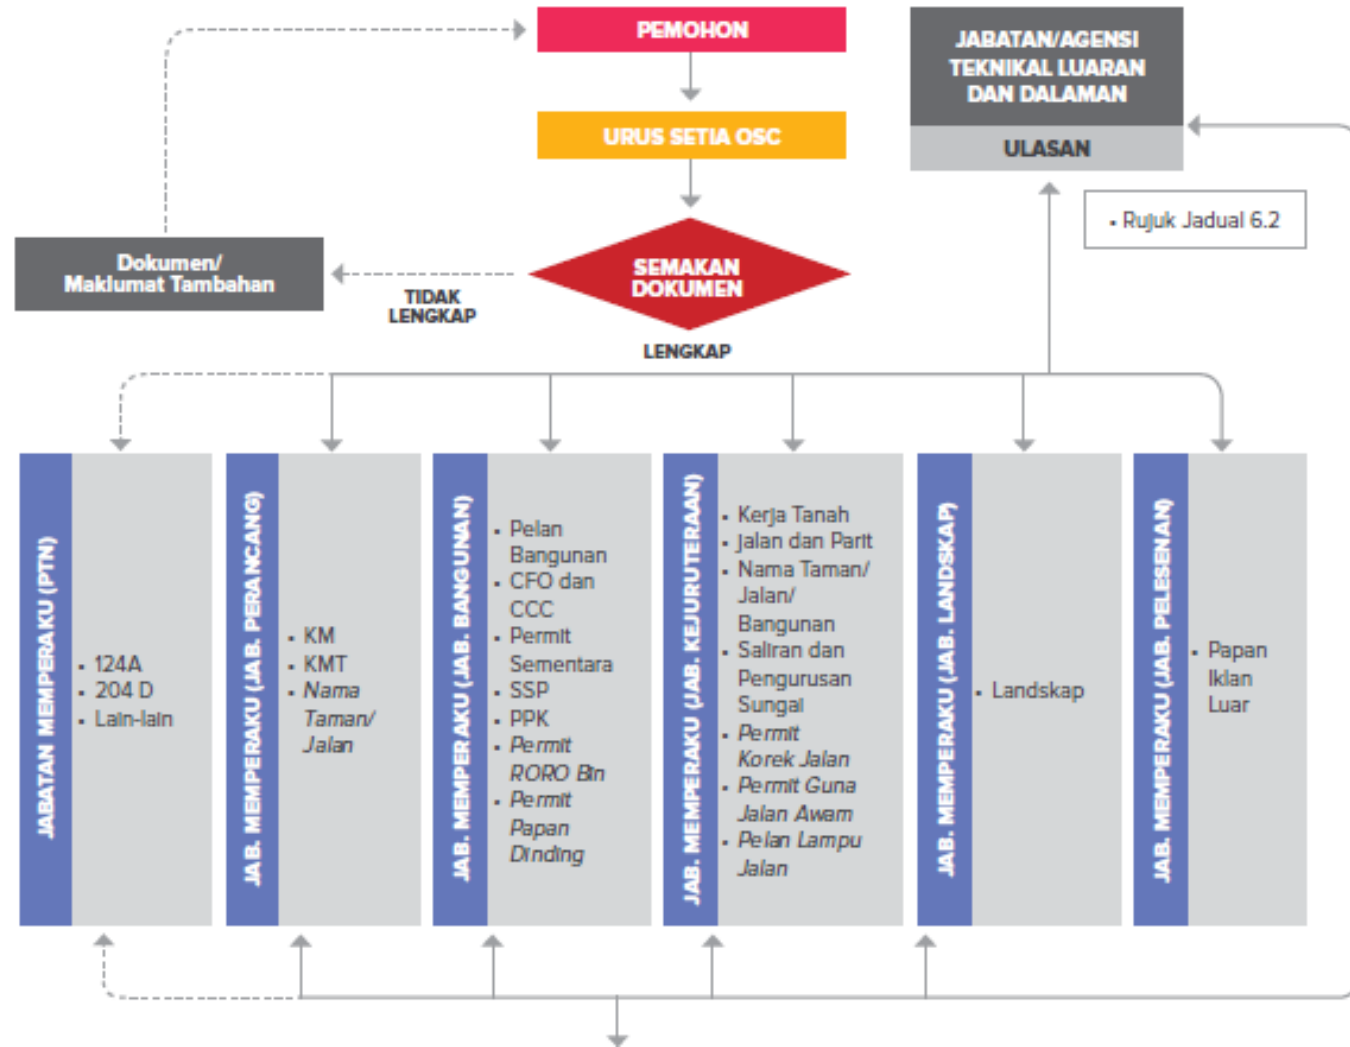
PEMOHON

URUS SETIA OSC

JABATAN/AGENSI TEKNIKAL LUARAN DAN DALAMAN

ULASAN

• Rujuk Jadual 6.2

Dokumen/ Maklumat Tambahan

TIDAK LENGKAP

SEMAKAN DOKUMEN

LENGKAP

JABATAN MEMPERAKU (PTN)

• 124A
• 204 D
• Lain-lain

JAB. MEMPERAKU (JAB. PERANCANG)

• KM
• KMT
• Nama Taman/ Jalan

JAB. MEMPERAKU (JAB. BANGUNAN)

• Pelan Bangunan
• CFO dan CCC
• Permit Sementara
• SSP
• PPK
• Permit RORO Bin
• Permit Papan Dinding

JAB. MEMPERAKU (JAB. KEJURUTERAAN)

• Kerja Tanah
• Jalan dan Parit
• Nama Taman/ Jalan/ Bangunan
• Saliran dan Pengurusan Sungai
• Permit Korek Jalan
• Permit Guna Jalan Awam
• Pelan Lampu Jalan

JAB. MEMPERAKU (JAB. LANDSKAP)

• Landskap

JAB. MEMPERAKU (JAB. PELESENAN)

• Papan Iklan Luar